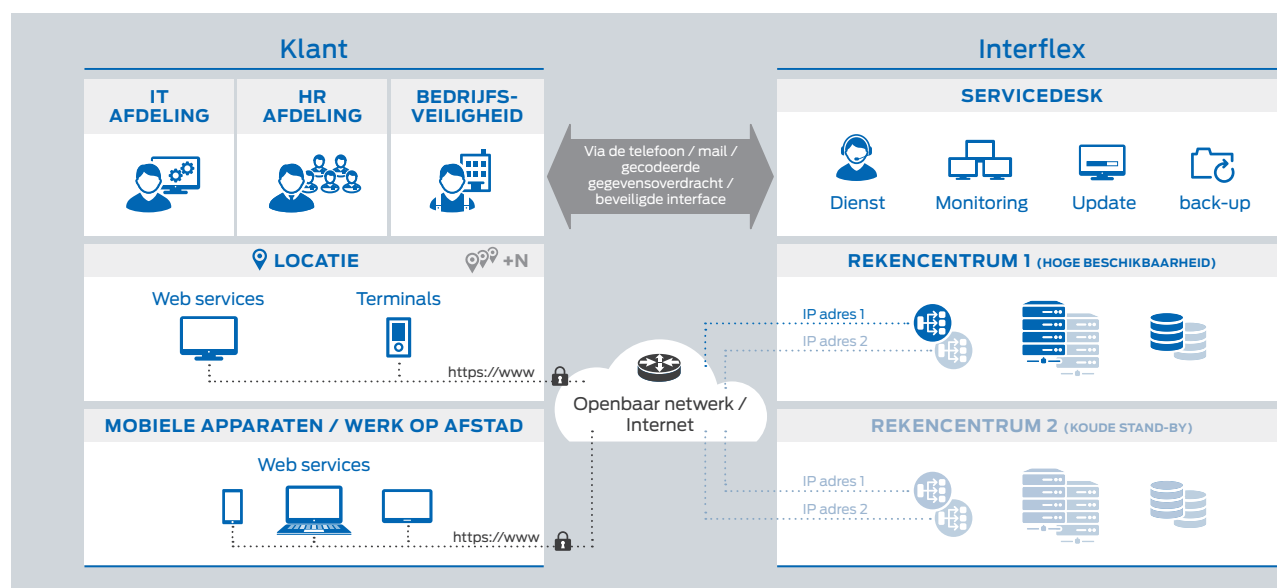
Klant

IT AFDELING

HR AFDELING

BEDRIJFS-VEILIGHEID

LOCATIE

+N

Web services

Terminals

https://www

MOBIELE APPARATEN / WERK OP AFSTAD

Web services

https://www

Via de telefoon / mail / gecodeerde gegevensoverdracht / beveiligde interface

Openbaar netwerk / Internet

Interflex

SERVICEDESK

Dienst

Monitoring

Update

back-up

REKENCENTRUM 1 (HOGE BESCHIKBAARHEID)

IP adres 1

IP adres 2

REKENCENTRUM 2 (KOUDE STAND-BY)

IP adres 1

IP adres 2